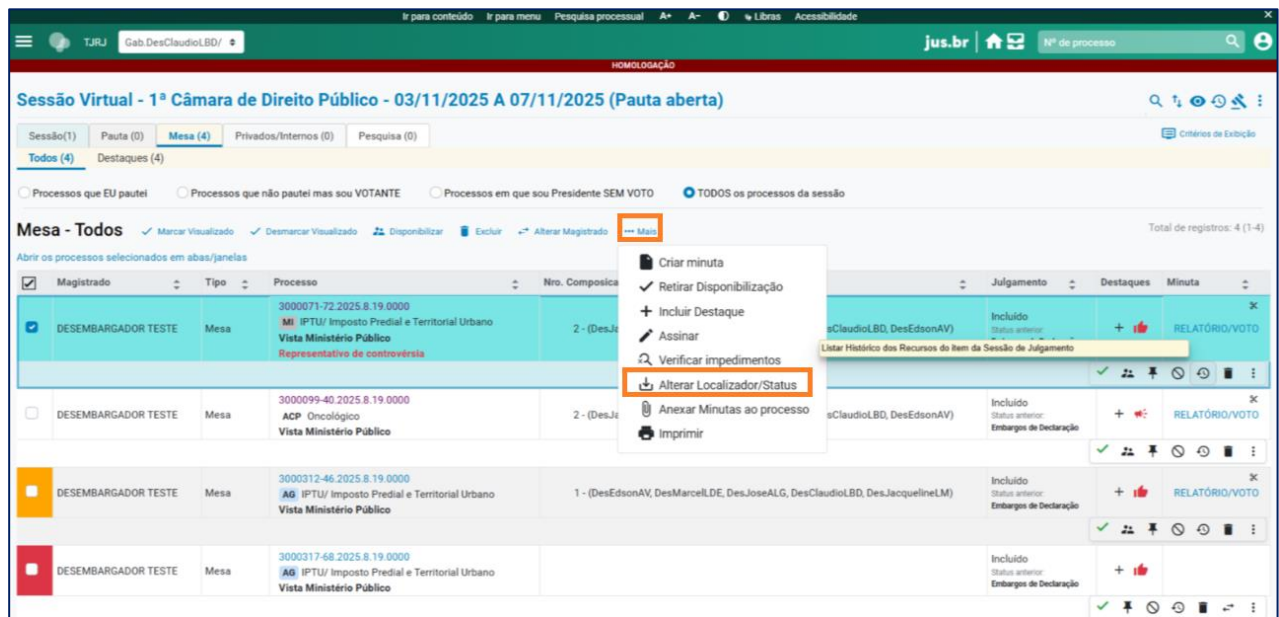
Ir para conteúdo Ir para menu Pesquisa processual A+ A- Libras Acessibilidade

TJRJ Gab.DesClaudioLBD/

jus.br Nº de processo

HOMOLOGAÇÃO

Sessão Virtual - 1ª Câmara de Direito Público - 03/11/2025 A 07/11/2025 (Pauta aberta)

Sessão(1) Pauta (0) Mesa (4) Privados/Internos (0) Pesquisa (0)

Critérios de Exibição

Todos (4) Destaques (4)

Processos que EU pautei Processos que não pautei mas sou VOTANTE Processos em que sou Presidente SEM VOTO TODOS os processos da sessão

Mesa - Todos Marcar Visualizado Desmarcar Visualizado Disponibilizar Excluir Alterar Magistrado ··· Mais

Total de registros: 4 (1-4)

Abrir os processos selecionados em abas/janelas

| | Magistrado | Tipo | Processo | Nro. Composica | | Julgamento | Destaques | Minuta |
|---|---|---|---|---|---|---|---|---|
| | DESEMBARGADOR TESTE | Mesa | 3000071-72.2025.8.19.0000 MI IPTU/ Imposto Predial e Territorial Urbano Vista Ministério Público Representativo de controvérsia | 2 - (DesJa | sClaudioLBD, DesEdsonAV) | Incluído Status anterior: | + | RELATÓRIO/VOTO |
| | DESEMBARGADOR TESTE | Mesa | 3000099-40.2025.8.19.0000 ACP Oncológico Vista Ministério Público | 2 - (DesJa | sClaudioLBD, DesEdsonAV) | Incluído Status anterior: Embargos de Declaração | + | RELATÓRIO/VOTO |
| | DESEMBARGADOR TESTE | Mesa | 3000312-46.2025.8.19.0000 AG IPTU/ Imposto Predial e Territorial Urbano Vista Ministério Público | 1 - (DesEdsonAV, DesMarcelLDE, DesJoseALG, DesClaudioLBD, DesJacquelineLM) | | Incluído Status anterior: Embargos de Declaração | + | RELATÓRIO/VOTO |
| | DESEMBARGADOR TESTE | Mesa | 3000317-68.2025.8.19.0000 AG IPTU/ Imposto Predial e Territorial Urbano Vista Ministério Público | | | Incluído Status anterior: Embargos de Declaração | + | |

Criar minuta
Retirar Disponibilização
Incluir Destaque
Assinar
Verificar impedimentos
Alterar Localizador/Status
Anexar Minutas ao processo
Imprimir

Listar Histórico dos Recursos do Item da Sessão de Julgamento